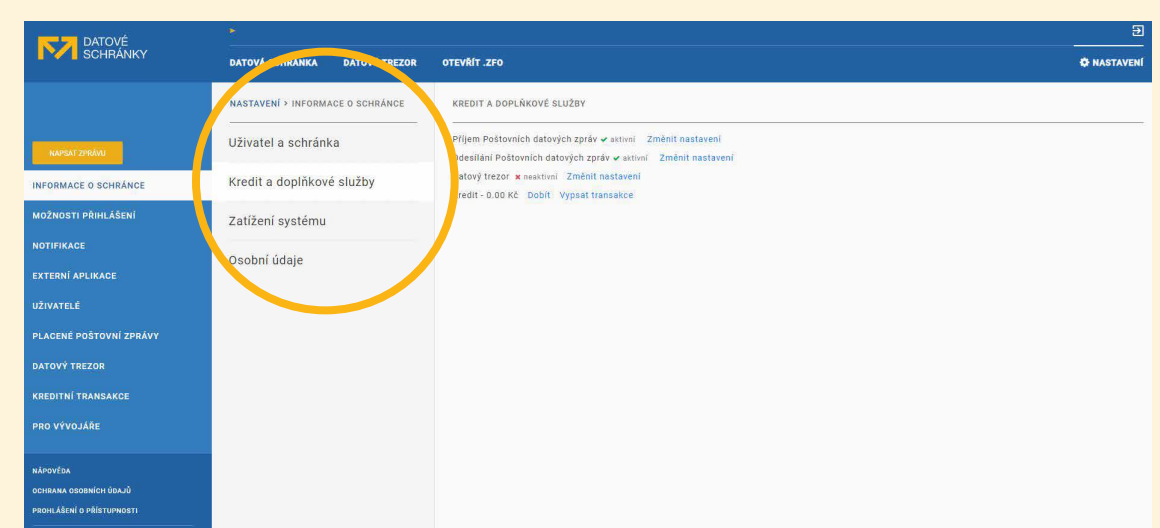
DATOVÉ SCHRÁNKY

DATOVÁ SCHRÁNKA DATOVÝ TREZOR OTEVŘÍT .ZFO

NASTAVENÍ

NAPSAT ZPRÁVU

INFORMACE O SCHRÁNCE

MOŽNOSTI PŘIHLÁŠENÍ

NOTIFIKACE

EXTERNÍ APLIKACE

UŽIVATELÉ

PLACENÉ POŠTOVNÍ ZPRÁVY

DATOVÝ TREZOR

KREDITNÍ TRANSAKCE

PRO VÝVOJÁŘE

NÁPOVĚDA

OCHRANA OSOBNÍCH ÚDAJŮ

PROHLÁŠENÍ O PŘÍSTUPNOSTI

NASTAVENÍ > INFORMACE O SCHRÁNCE

Uživatel a schránka

Kredit a doplňkové služby

Zatížení systému

Osobní údaje

KREDIT A DOPLŇKOVÉ SLUŽBY

Příjem Poštovních datových zpráv ✔ aktivní Změnit nastavení

Odesílání Poštovních datových zpráv ✔ aktivní Změnit nastavení

Datový trezor ✖ neaktivní Změnit nastavení

Kredit - 0.00 Kč Dobít Vypsat transakce